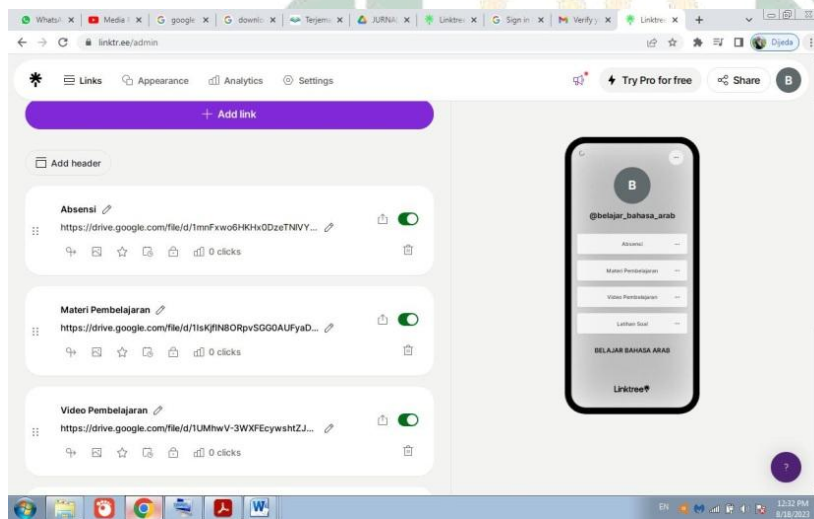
WhatsA | Media I | google | downlo | Terjem | JURNA | Linktre | Sign in | Verify | Linktre

linktr.ee/admin

Dijeda

Links Appearance Analytics Settings

Try Pro for free Share B

+ Add link

Add header

Absensi
https://drive.google.com/file/d/1mnFxwo6HKHx0DzeTNIVY...
0 clicks

Materi Pembelajaran
https://drive.google.com/file/d/1IsKjfIN8ORpvSGG0AUFyaD...
0 clicks

Video Pembelajaran
https://drive.google.com/file/d/1UMhwV-3WXFEcywshtZJ...
0 clicks

B
@belajar_bahasa_arab
Absensi
Materi Pembelajaran
Video Pembelajaran
Latihan Soal
BELAJAR BAHASA ARAB
Linktree

?

EN
12:32 PM
8/18/2023